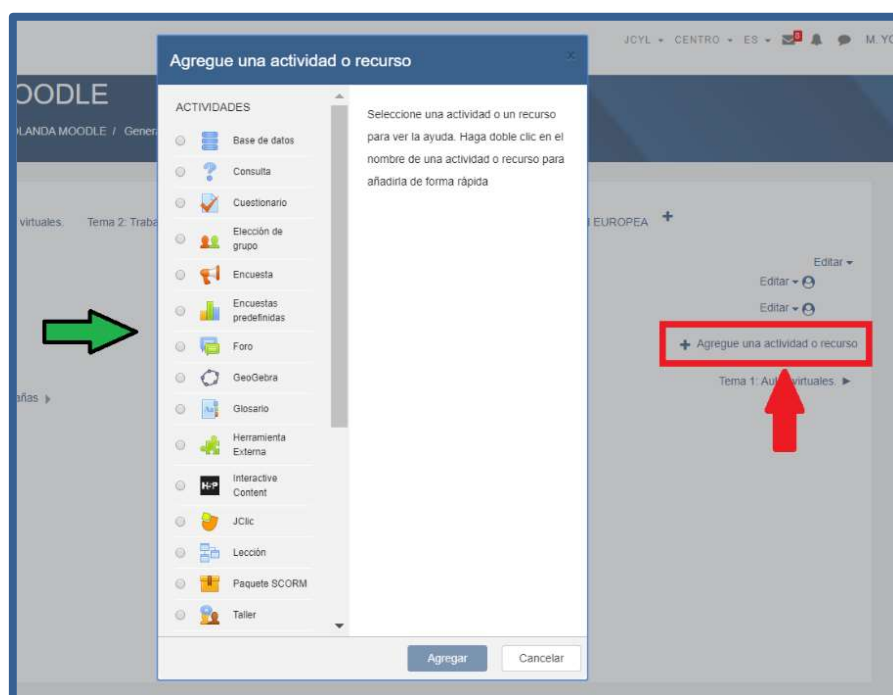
JCYL ▾ CENTRO ▾ ES ▾ M. YO

OODLE

LANDA MOODLE / Gener

virtuales. Tema 2: Traba

EUROPEA +

Editar ▾

Editar ▾

Editar ▾

+ Agregue una actividad o recurso

Tema 1: Au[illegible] virtuales. ▶

añas ▶

Agregue una actividad o recurso

×

ACTIVIDADES

Base de datos

Consulta

Cuestionario

Elección de grupo

Encuesta

Encuestas predefinidas

Foro

GeoGebra

Glosario

Herramienta Externa

Interactive Content

JClic

Lección

Paquete SCORM

Taller

Seleccione una actividad o un recurso para ver la ayuda. Haga doble clic en el nombre de una actividad o recurso para añadirla de forma rápida

Agregar

Cancelar